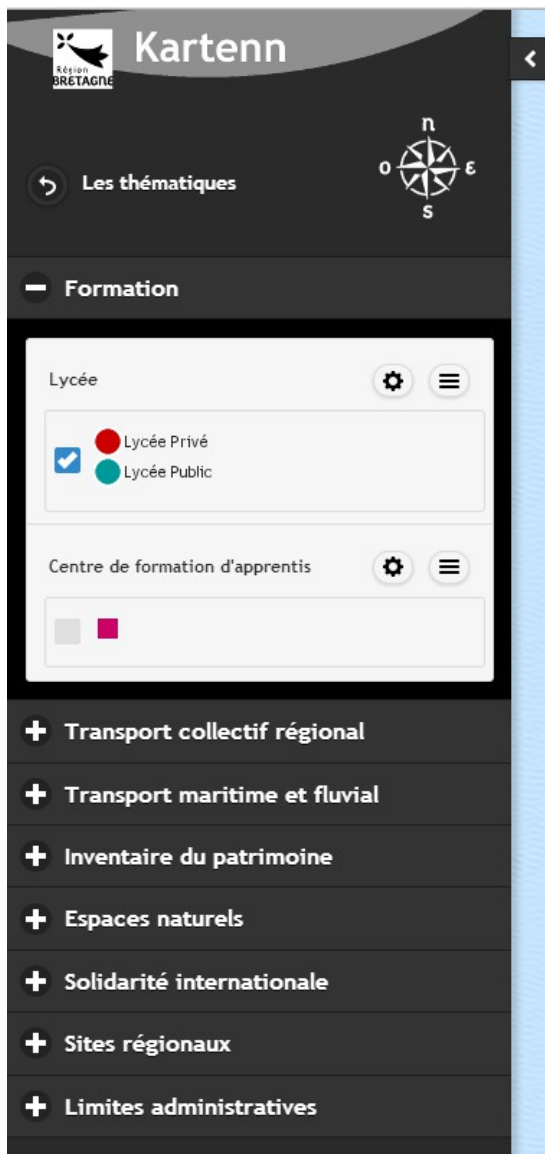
Région BRETAGNE

Kartenn

Les thématiques

n
o ε
s

Formation

Lycée

Lycée Privé
Lycée Public

Centre de formation d'apprentis

Transport collectif régional

Transport maritime et fluvial

Inventaire du patrimoine

Espaces naturels

Solidarité internationale

Sites régionaux

Limites administratives